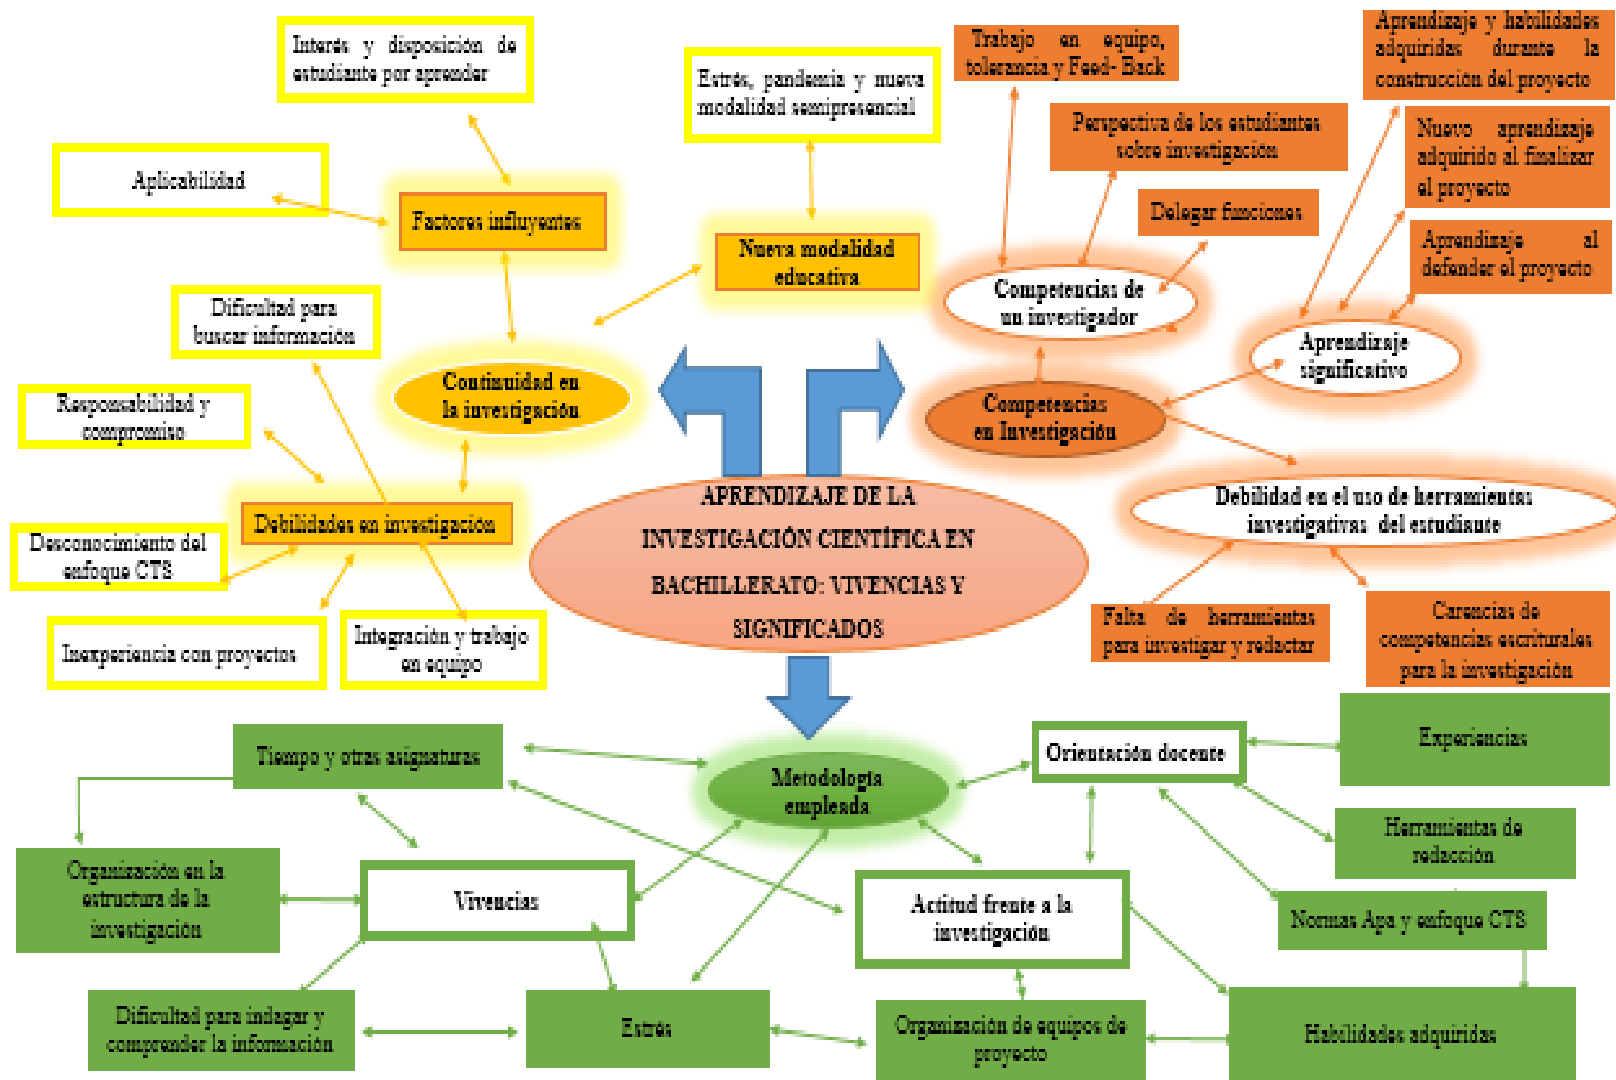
Interes y disposición de estudiante por aprender

Aplicabilidad

Factores influyentes

Estrés, pandemia y nueva modalidad semipresencial

Nueva modalidad educativa

Trabajo en equipo, tolerancia y Feed- Back

Perspectiva de los estudiantes sobre investigación

Delegar funciones

Aprendizaje y habilidades adquiridas durante la construcción del proyecto

Nuevo aprendizaje adquirido al finalizar el proyecto

Aprendizaje al defender el proyecto

Dificultad para buscar información

Continuidad en la investigación

Responsabilidad y compromiso

Competencias de un investigador

Aprendizaje significativo

Competencias en Investigación

Debilidades en investigación

Desconocimiento del enfoque CTS

APRENDIZAJE DE LA INVESTIGACIÓN CIENTÍFICA EN BACHILLERATO: VIVENCIAS Y SIGNIFICADOS

Debilidad en el uso de herramientas investigativas del estudiante

Inexperiencia con proyectos

Integración y trabajo en equipo

Falta de herramientas para investigar y redactar

Carencias de competencias escriturales para la investigación

Tiempo y otras asignaturas

Metodología empleada

Orientación docente

Experiencias

Herramientas de redacción

Organización en la estructura de la investigación

Vivencias

Actitud frente a la investigación

Normas Apa y enfoque CTS

Dificultad para indagar y comprender la información

Estrés

Organización de equipos de proyecto

Habilidades adquiridas